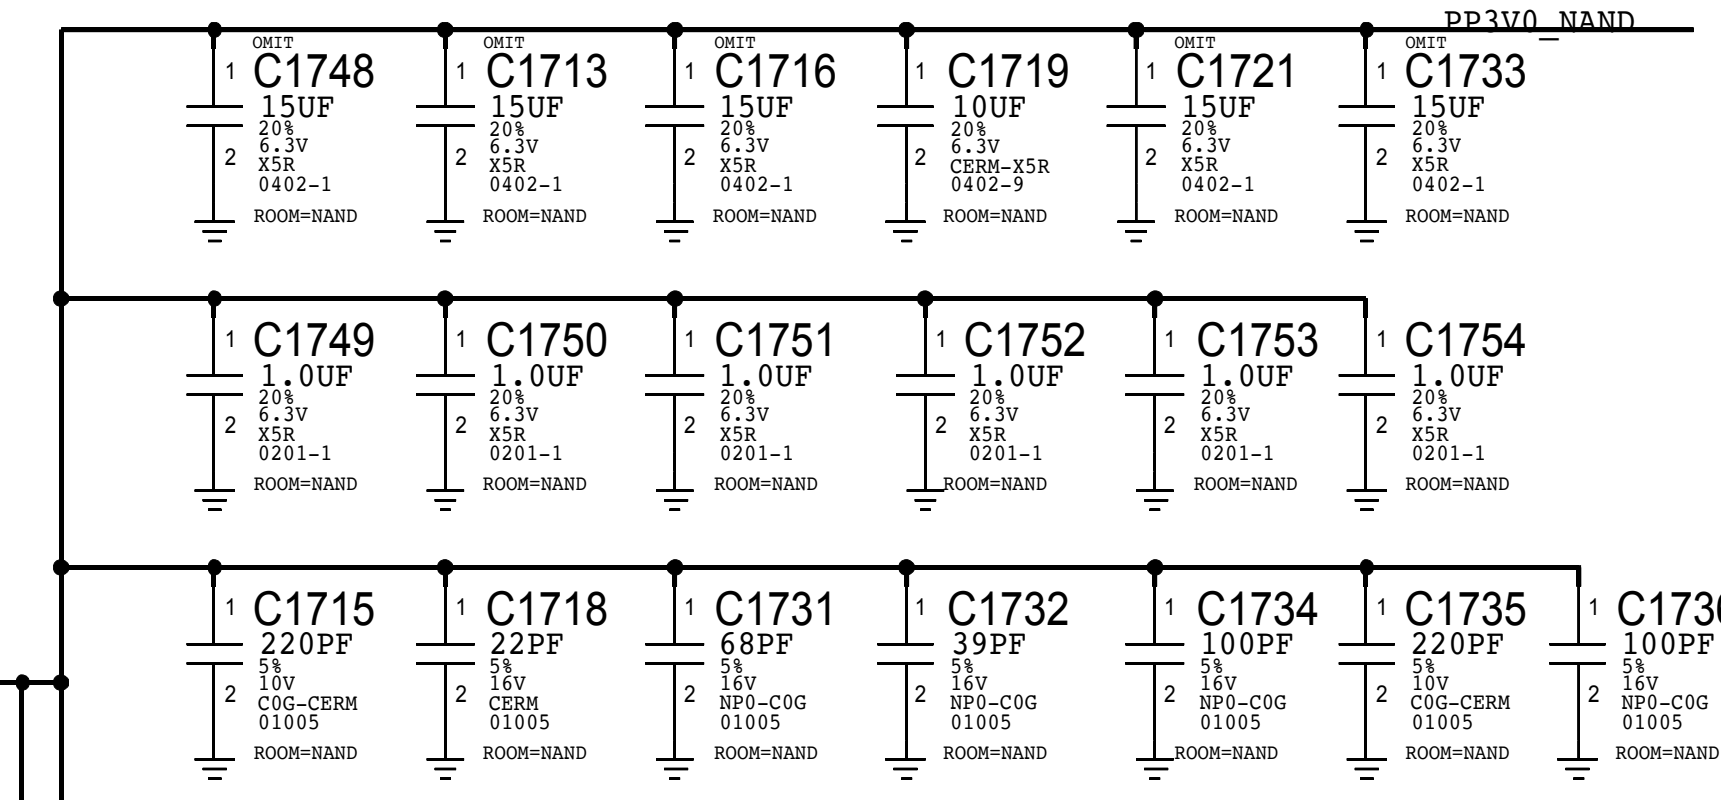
PP3V0_NAND

OMIT
1 C1748
15UF
20%
6.3V
X5R
0402-1
2
ROOM=NAND

OMIT
1 C1713
15UF
20%
6.3V
X5R
0402-1
2
ROOM=NAND

OMIT
1 C1716
15UF
20%
6.3V
X5R
0402-1
2
ROOM=NAND

1 C1719
10UF
20%
6.3V
CERM-X5R
0402-9
2
ROOM=NAND

OMIT
1 C1721
15UF
20%
6.3V
X5R
0402-1
2
ROOM=NAND

OMIT
1 C1733
15UF
20%
6.3V
X5R
0402-1
2
ROOM=NAND

1 C1749
1.0UF
20%
6.3V
X5R
0201-1
2
ROOM=NAND

1 C1750
1.0UF
20%
6.3V
X5R
0201-1
2
ROOM=NAND

1 C1751
1.0UF
20%
6.3V
X5R
0201-1
2
ROOM=NAND

1 C1752
1.0UF
20%
6.3V
X5R
0201-1
2
ROOM=NAND

1 C1753
1.0UF
20%
6.3V
X5R
0201-1
2
ROOM=NAND

1 C1754
1.0UF
20%
6.3V
X5R
0201-1
2
ROOM=NAND

1 C1715
220PF
5%
10V
C0G-CERM
01005
2
ROOM=NAND

1 C1718
22PF
5%
16V
CERM
01005
2
ROOM=NAND

1 C1731
68PF
5%
16V
NP0-C0G
01005
2
ROOM=NAND

1 C1732
39PF
5%
16V
NP0-C0G
01005
2
ROOM=NAND

1 C1734
100PF
5%
16V
NP0-C0G
01005
2
ROOM=NAND

1 C1735
220PF
5%
10V
C0G-CERM
01005
2
ROOM=NAND

1 C173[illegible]
100PF
5%
16V
NP0-C0G
01005
2
ROOM=NAND